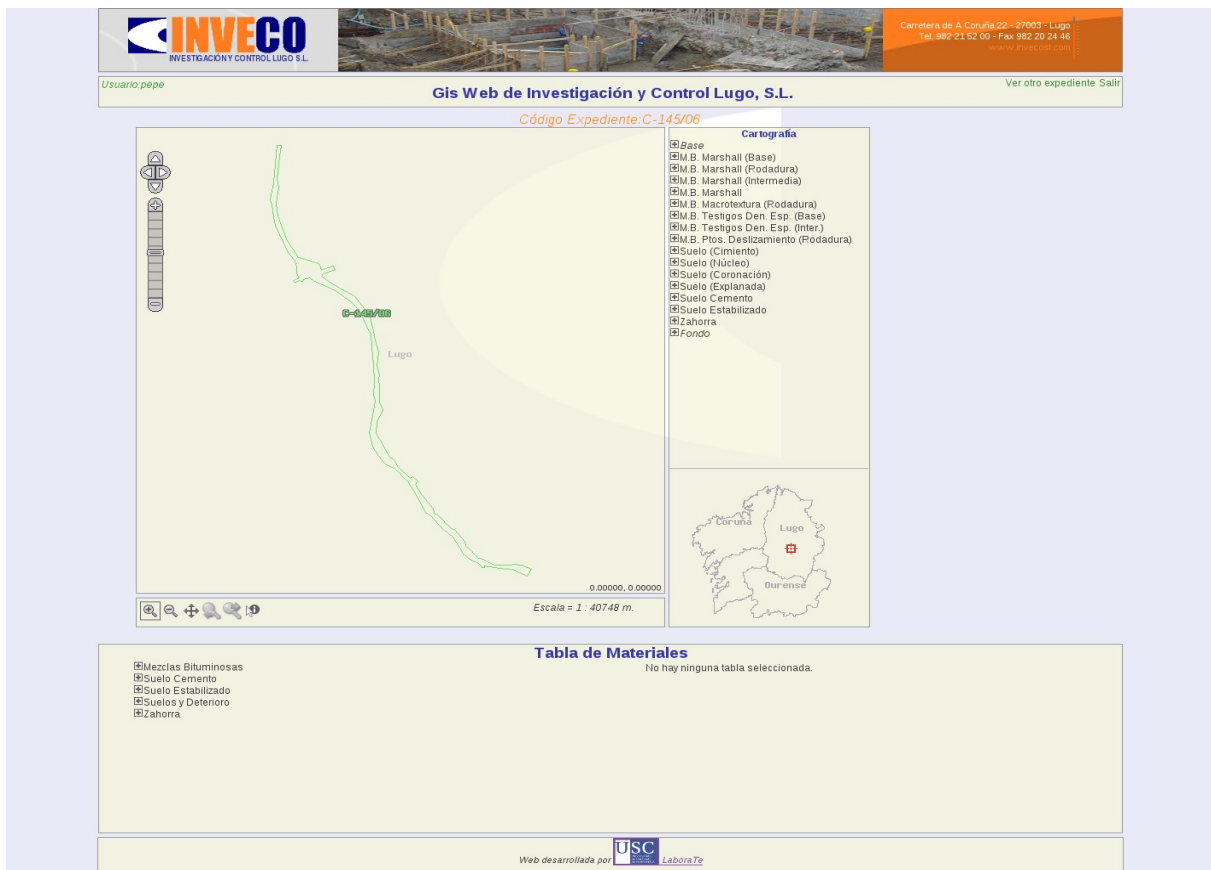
INVECO
INVESTIGACIÓN Y CONTROL LUGO S.L.

Carretera de A Coruña 22 - 27003 - Lugo
Tel. 982 21 52 00 - Fax 982 20 24 46
www.invecosl.com

Usuario:pepe

Gis Web de Investigación y Control Lugo, S.L.

Ver otro expediente Salir

Código Expediente:C-145/06

C-145/06

Lugo

0.00000, 0.00000

Escala = 1 : 40748 m.

Cartografía
Base
M.B. Marshall (Base)
M.B. Marshall (Rodadura)
M.B. Marshall (Intermedia)
M.B. Marshall
M.B. Macrotextura (Rodadura)
M.B. Testigos Den. Esp. (Base)
M.B. Testigos Den. Esp. (Inter.)
M.B. Ptos. Deslizamiento (Rodadura)
Suelo (Cimiento)
Suelo (Núcleo)
Suelo (Coronación)
Suelo (Explanada)
Suelo Cemento
Suelo Estabilizado
Zahorra
Fondo

Coruña
Lugo
Ourense

Tabla de Materiales

Mezclas Bituminosas
Suelo Cemento
Suelo Estabilizado
Suelos y Deterioro
Zahorra

No hay ninguna tabla seleccionada.

Web desarrollada por USC LaboraTe